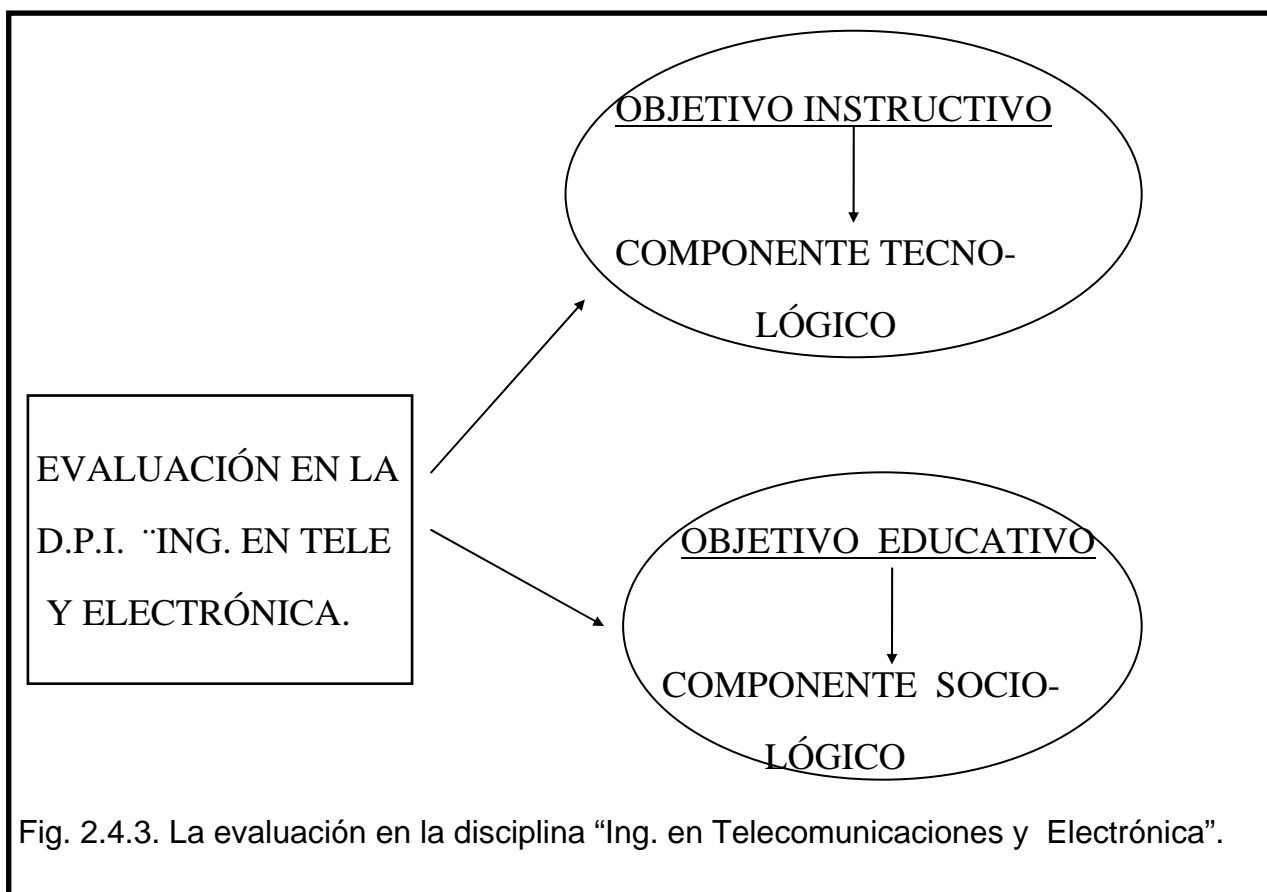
EVALUACIÓN EN LA D.P.I. ¨ING. EN TELE Y ELECTRÓNICA.

OBJETIVO INSTRUCTIVO

COMPONENTE TECNOLÓGICO

OBJETIVO EDUCATIVO

COMPONENTE SOCIOLÓGICO

Fig. 2.4.3. La evaluación en la disciplina "Ing. en Telecomunicaciones y Electrónica".